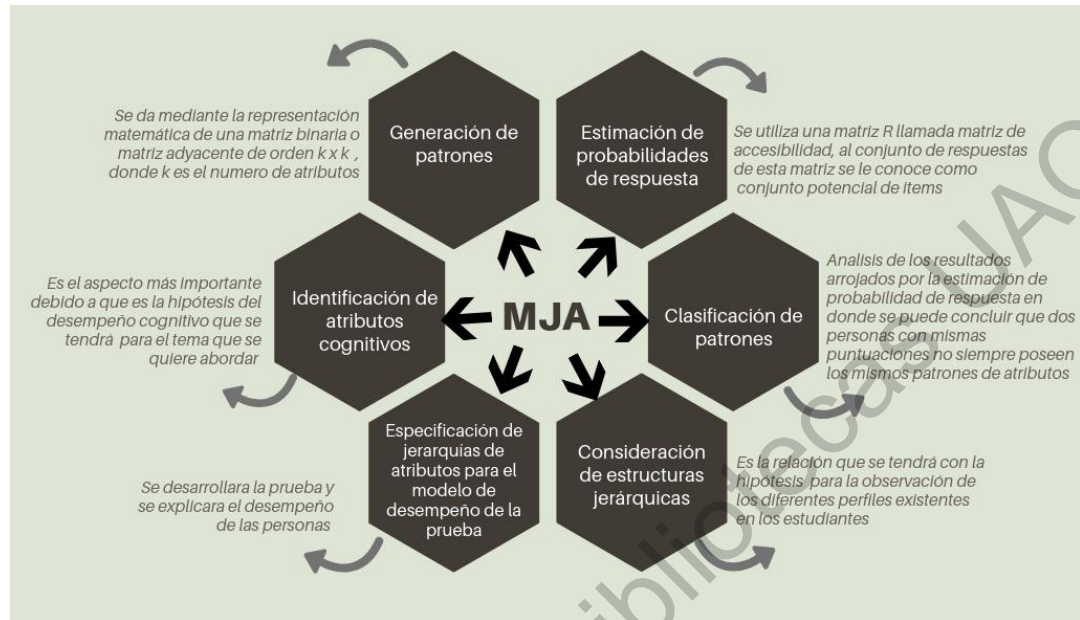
Se da mediante la representación matemática de una matriz binaria o matriz adyacente de orden k x k , donde k es el numero de atributos

Generación de patrones

Estimación de probabilidades de respuesta

Se utiliza una matriz R llamada matriz de accesibilidad, al conjunto de respuestas de esta matriz se le conoce como conjunto potencial de items

Es el aspecto más importante debido a que es la hipótesis del desempeño cognitivo que se tendrá para el tema que se quiere abordar

Identificación de atributos cognitivos

MJA

Clasificación de patrones

Analisis de los resultados arrojados por la estimación de probabilidad de respuesta en donde se puede concluir que dos personas con mismas puntuaciones no siempre poseen los mismos patrones de atributos

Se desarrollara la prueba y se explicara el desempeño de las personas

Especificación de jerarquías de atributos para el modelo de desempeño de la prueba

Consideración de estructuras jerárquicas

Es la relación que se tendrá con la hipótesis para la observación de los diferentes perfiles existentes en los estudiantes

bibliotecas UAC